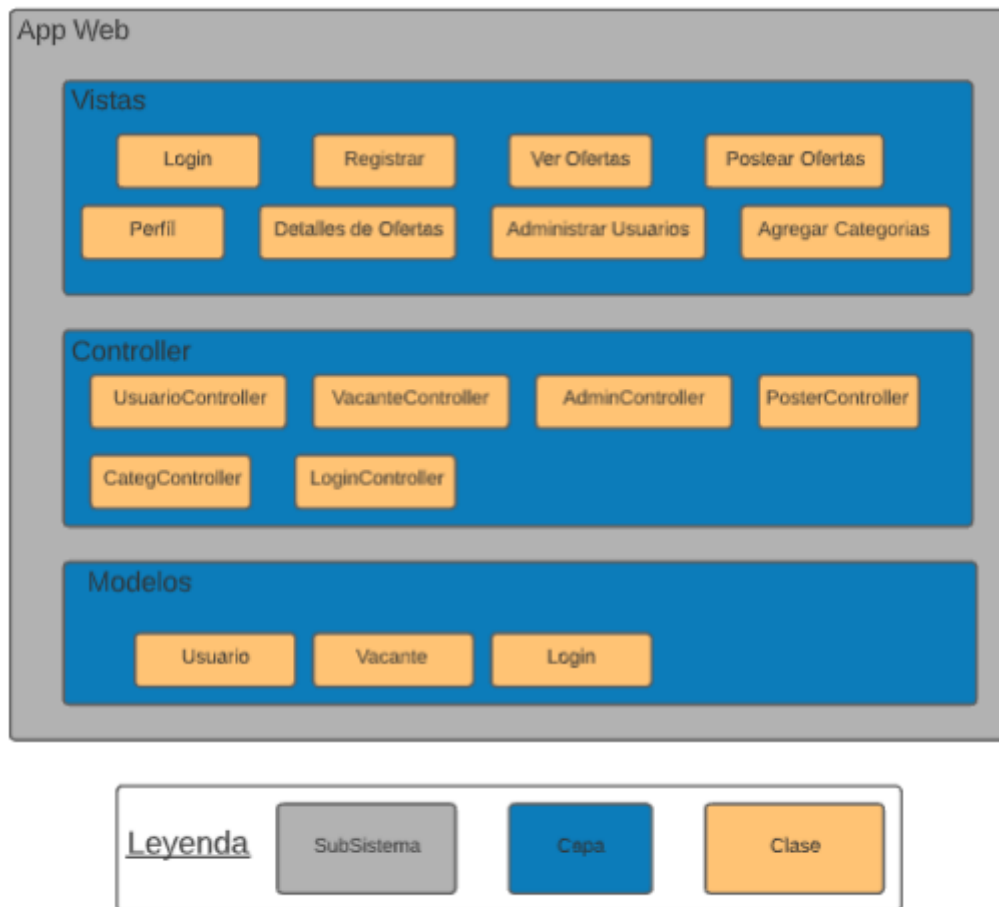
App Web

Vistas

Login Registrar Ver Ofertas Postear Ofertas

Perfíl Detalles de Ofertas Administrar Usuarios Agregar Categorias

Controller

UsuarioController VacanteController AdminController PosterController

CategController LoginController

Modelos

Usuario Vacante Login

Leyenda SubSistema Capa Clase